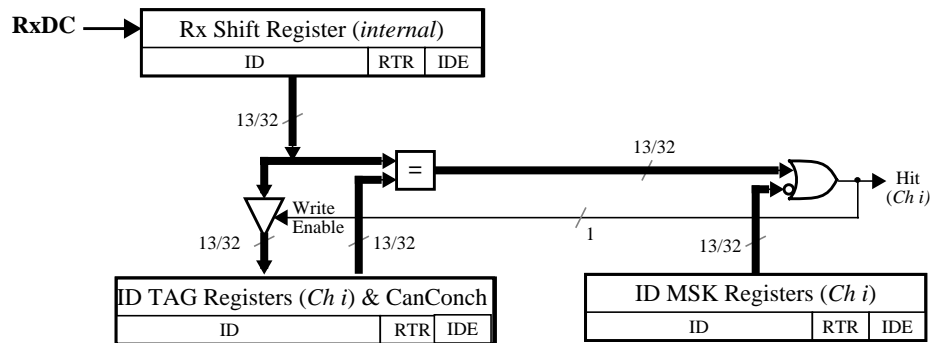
RxDC

Rx Shift Register (*internal*)

| ID | RTR | IDE |
|---|---|---|

13/32

=

13/32

Hit
(*Ch i*)

Write
Enable

13/32

13/32

1

13/32

ID TAG Registers (*Ch i*) & CanConch

| ID | RTR | IDE |
|---|---|---|

ID MSK Registers (*Ch i*)

| ID | RTR | IDE |
|---|---|---|